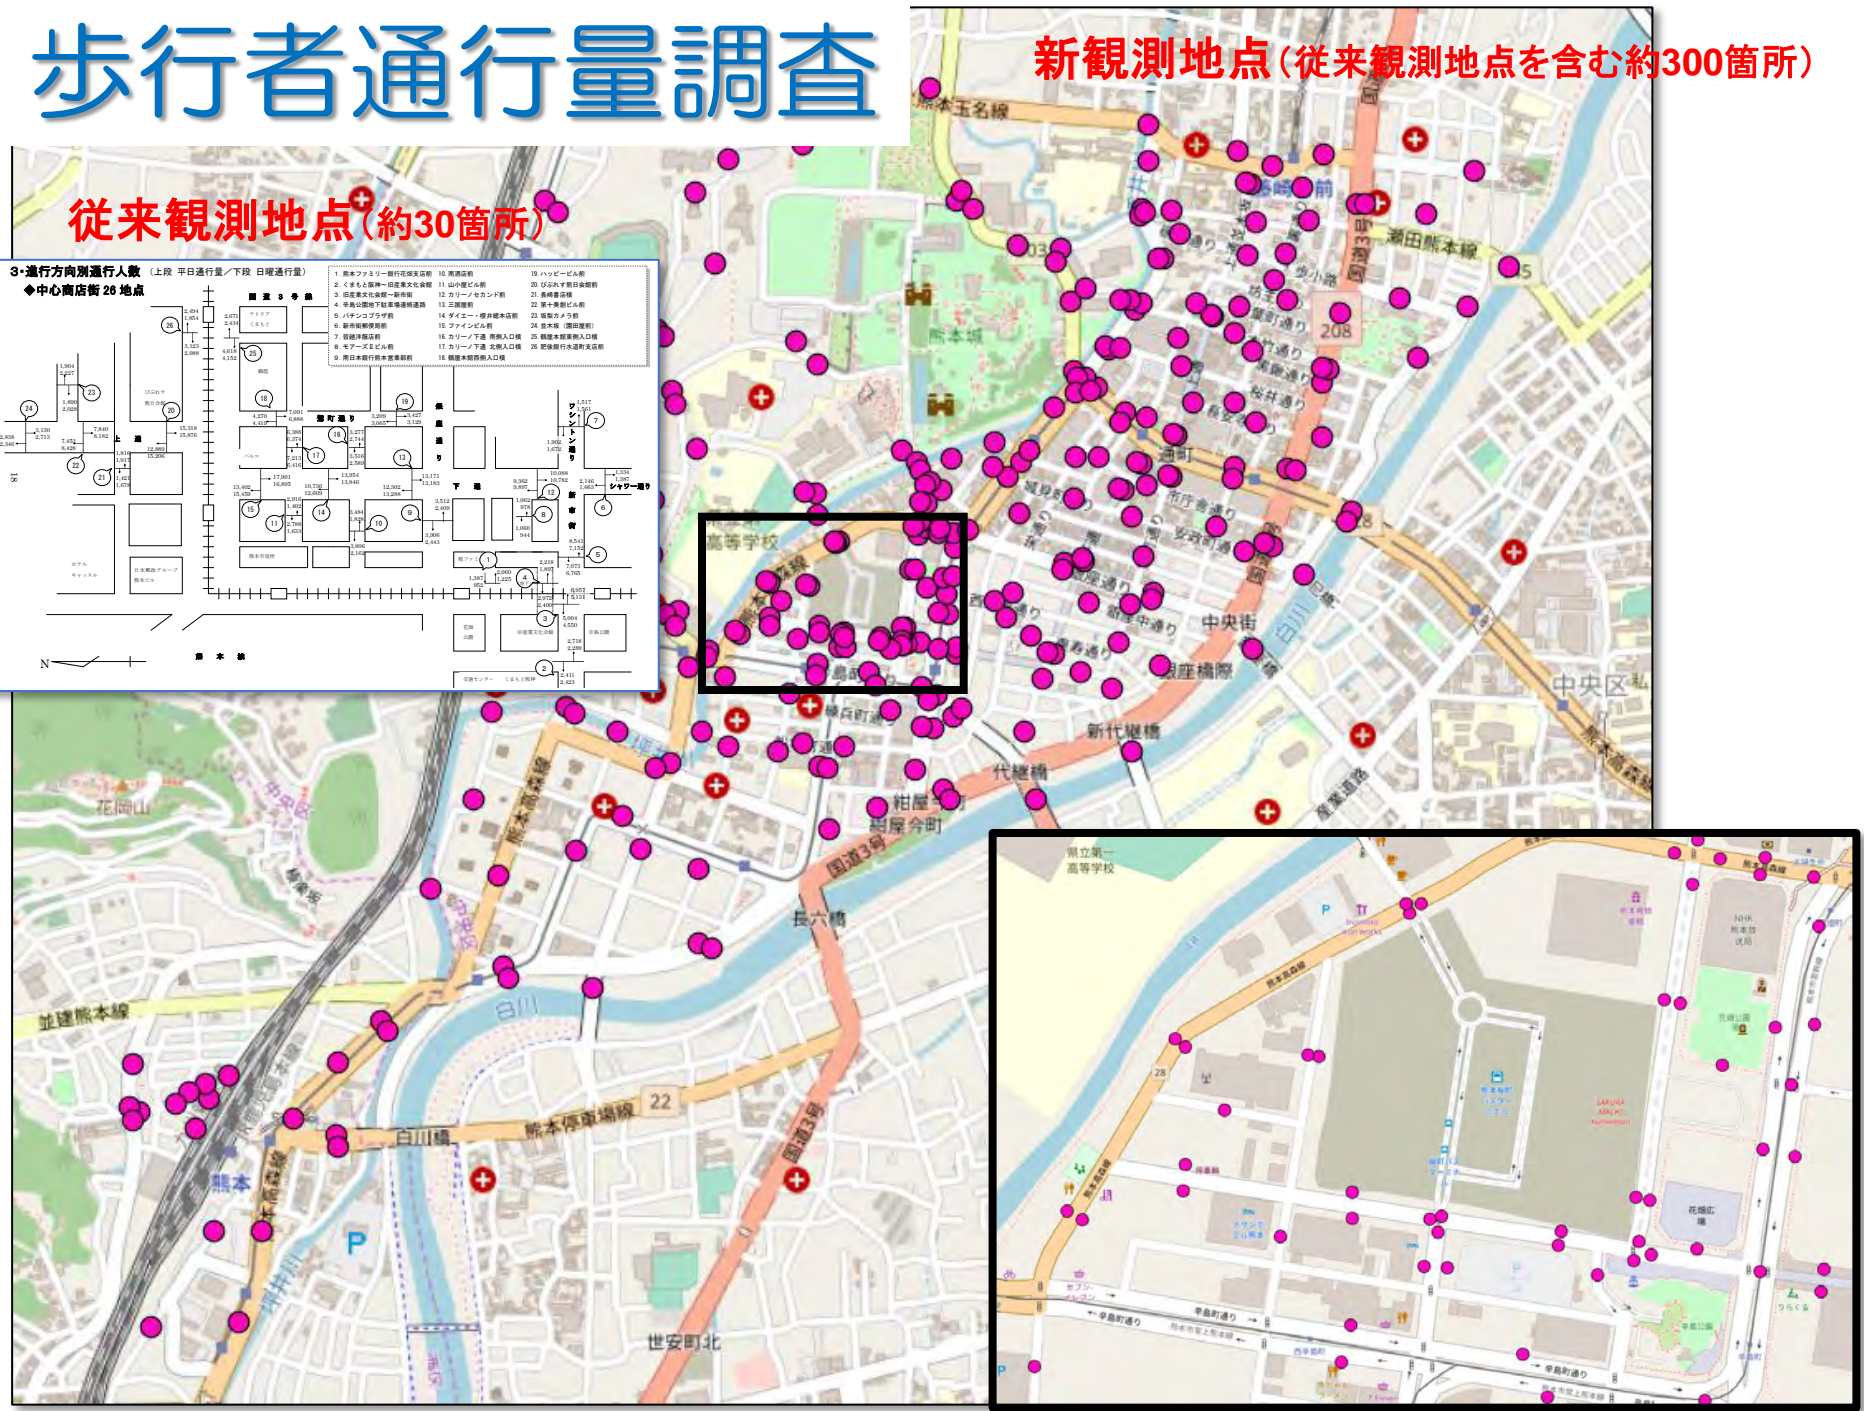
歩行者通行量調査

新観測地点（従来観測地点を含む約300箇所）

従来観測地点（約30箇所）

3•進行方向別通行人数（上段 平日通行量／下段 日曜通行量）
◆中心商店街 26 地点

1. 熊本ファミリー銀行花畑支店前
2. くまもと阪神～旧産業文化会館
3. 旧産業文化会館～新市街
4. 辛島公園地下駐車場連絡通路
5. パチンコプラザ前
6. 新市街郵便局前
7. 岩崎洋服店前
8. モアーズEビル前
9. 肥後銀行熊本営業部前
10. 馬酒店前
11. 山小屋ビル前
12. カリーノセカンド前
13. 三国屋前
14. ダイエー・桜井総本店前
15. ファインビル前
16. カリーノ下通 南側入口横
17. カリーノ下通 北側入口横
18. 鶴屋本館西側入口横
19. ハッピービル前
20. びぷれす熊日会館前
21. 長崎書店横
22. 青十美館ビル前
23. 坂梨カメラ前
24. 並木坂（園田屋前）
25. 鶴屋本館東側入口横
26. 肥後銀行水道町支店前

熊本玉名線
藤崎宮前
国道3号
瀬田熊本線
208
熊本城
高等学校
通町
中央街
白川
中央区
新代継橋
代継橋
銀座橋
熊本高森線
花岡山
国道3号
長六橋
並建熊本線
白川橋
熊本停車場線
22
熊本
世安町北
辛島町
桜町
慶徳
県立第一高等学校
熊本城
28
NHK熊本放送局
花畑広場
辛島公園
SAKURA MACHI Kumamoto
辛島町通り